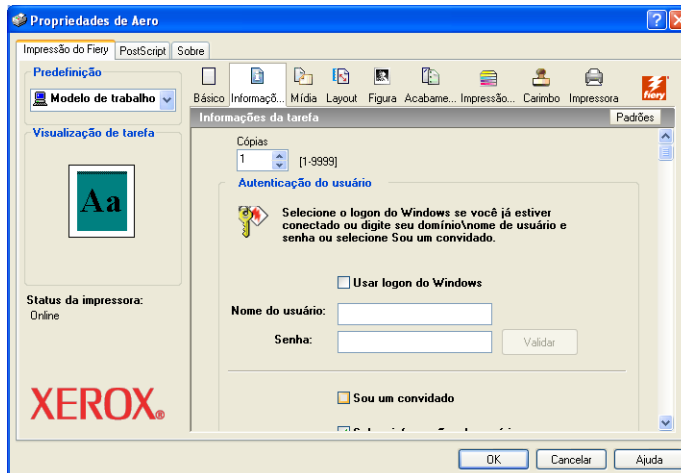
Propriedades de Aero

Impressão do Fiery | PostScript | Sobre

Predefinição

Modelo de trabalho

Visualização de tarefa

Aa

Status da impressora:
Online

XEROX

Básico | Informaçõ... | Mídia | Layout | Figura | Acabame... | Impressão... | Carimbo | Impressora

fiery

Informações da tarefa

Padrões

Cópias
1 [1-9999]

Autenticação do usuário

Selecione o logon do Windows se você já estiver conectado ou digite seu domínio\nome de usuário e senha ou selecione Sou um convidado.

Usar logon do Windows

Nome do usuário:

Senha:

Validar

Sou um convidado

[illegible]

OK | Cancelar | Ajuda